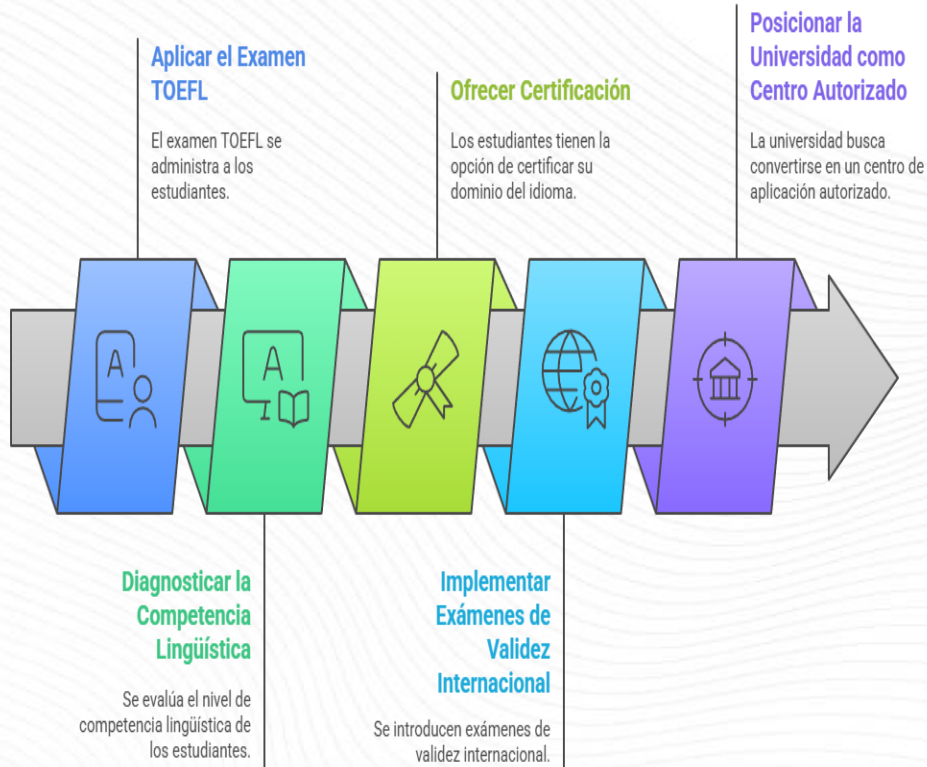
Aplicar el Examen TOEFL

El examen TOEFL se administra a los estudiantes.

Ofrecer Certificación

Los estudiantes tienen la opción de certificar su dominio del idioma.

Posicionar la Universidad como Centro Autorizado

La universidad busca convertirse en un centro de aplicación autorizado.

A

A

Diagnosticar la Competencia Lingüística

Se evalúa el nivel de competencia lingüística de los estudiantes.

Implementar Exámenes de Validez Internacional

Se introducen exámenes de validez internacional.